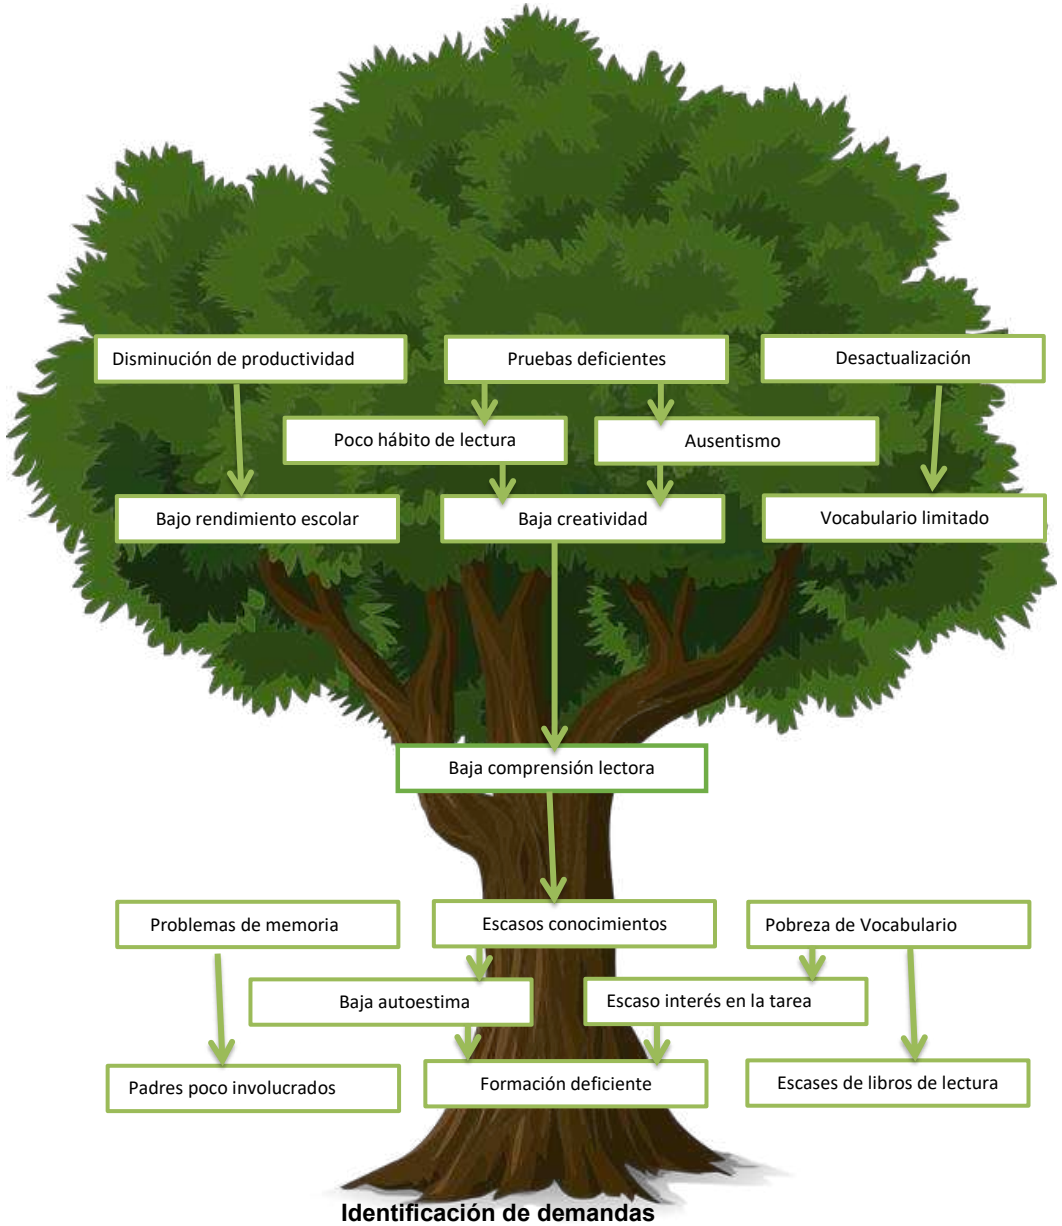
Disminución de productividad

Pruebas deficientes

Desactualización

Poco hábito de lectura

Ausentismo

Bajo rendimiento escolar

Baja creatividad

Vocabulario limitado

Baja comprensión lectora

Problemas de memoria

Escasos conocimientos

Pobreza de Vocabulario

Baja autoestima

Escaso interés en la tarea

Padres poco involucrados

Formación deficiente

Escases de libros de lectura

Identificación de demandas